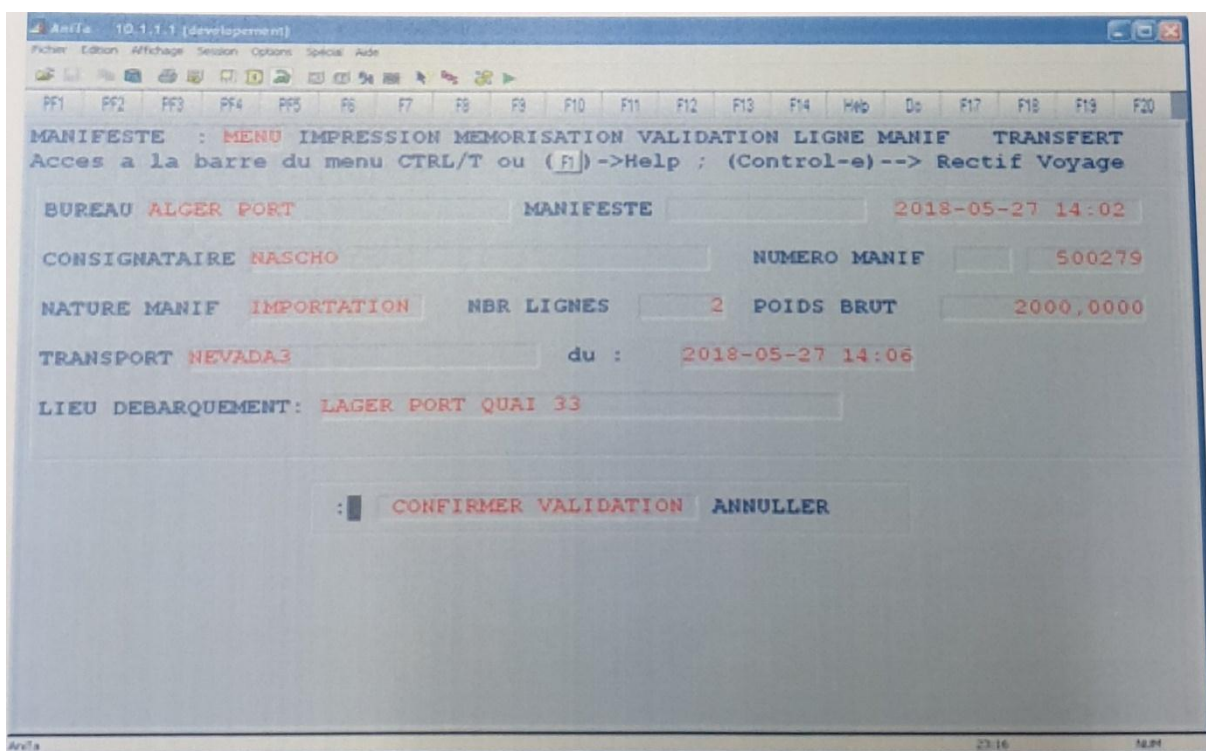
AniTa 10.1.1.1 [developpement]

Fichier Edition Affichage Session Options Spécial Aide

PF1 PF2 PF3 PF4 PF5 F6 F7 F8 F9 F10 F11 F12 F13 F14 Help Do F17 F18 F19 F20

MANIFESTE : MENU IMPRESSION MEMORISATION VALIDATION LIGNE MANIF TRANSFERT
Acces a la barre du menu CTRL/T ou (F1)->Help ; (Control-e)--> Rectif Voyage

BUREAU ALGER PORT MANIFESTE 2018-05-27 14:02

CONSIGNATAIRE NASCHO NUMERO MANIF 500279

NATURE MANIF IMPORTATION NBR LIGNES 2 POIDS BRUT 2000,0000

TRANSPORT NEVADA3 du : 2018-05-27 14:06

LIEU DEBARQUEMENT: LAGER PORT QUAI 33

: CONFIRMER VALIDATION ANNULLER

AniTa 23:16 NUM